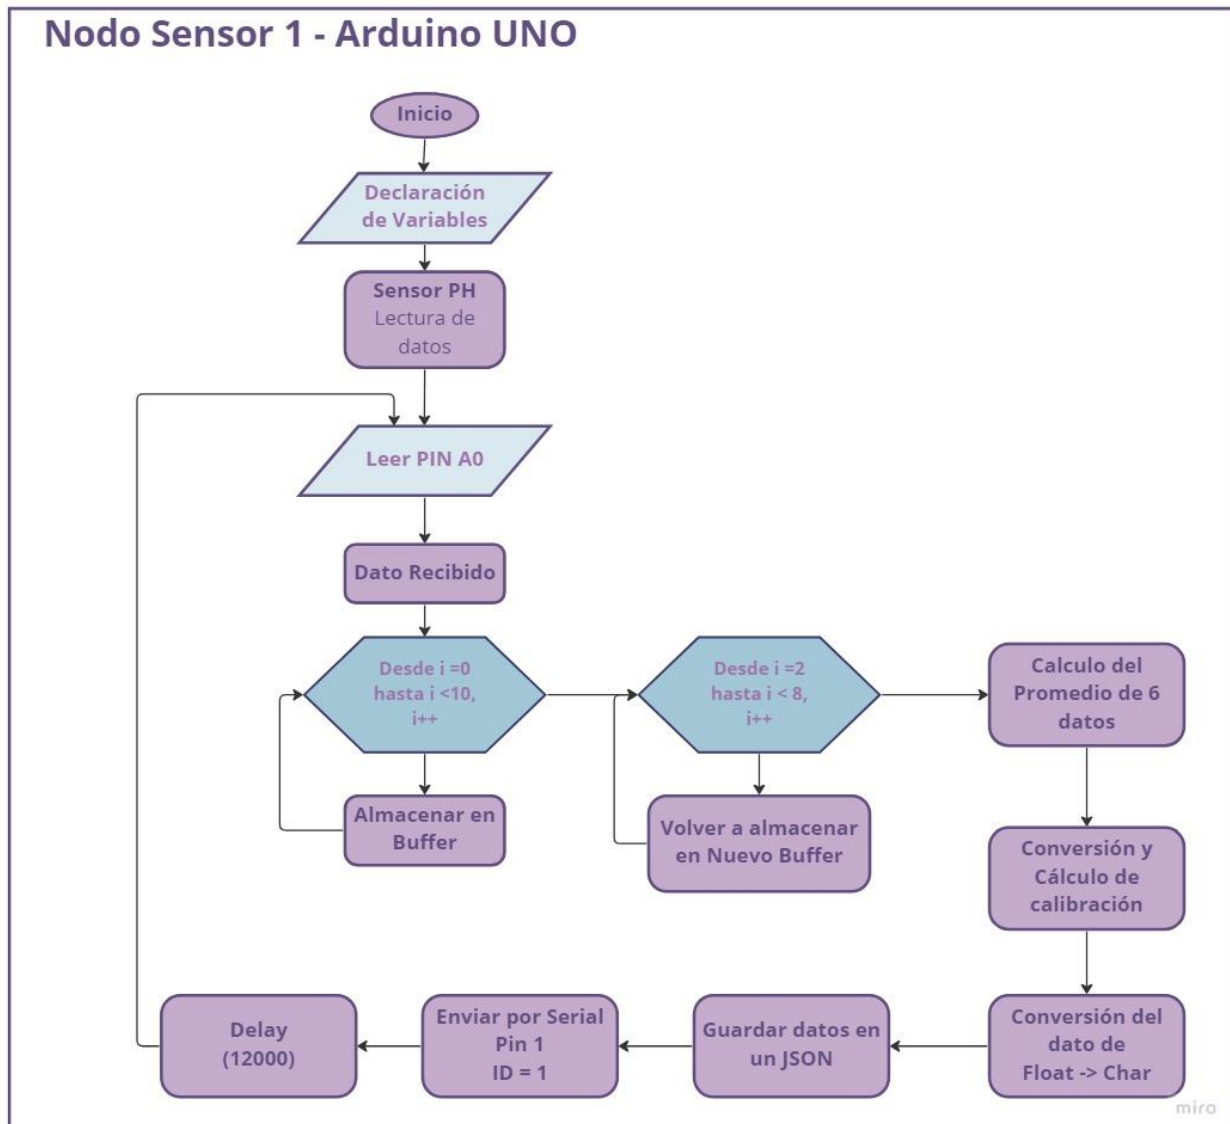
Nodo Sensor 1 - Arduino UNO

Inicio

Declaración de Variables

Sensor PH
Lectura de datos

Leer PIN A0

Dato Recibido

Desde i =0 hasta i <10, i++

Almacenar en Buffer

Desde i =2 hasta i < 8, i++

Volver a almacenar en Nuevo Buffer

Calculo del Promedio de 6 datos

Conversión y Cálculo de calibración

Conversión del dato de Float -> Char

Guardar datos en un JSON

Enviar por Serial Pin 1 ID = 1

Delay (12000)

miro